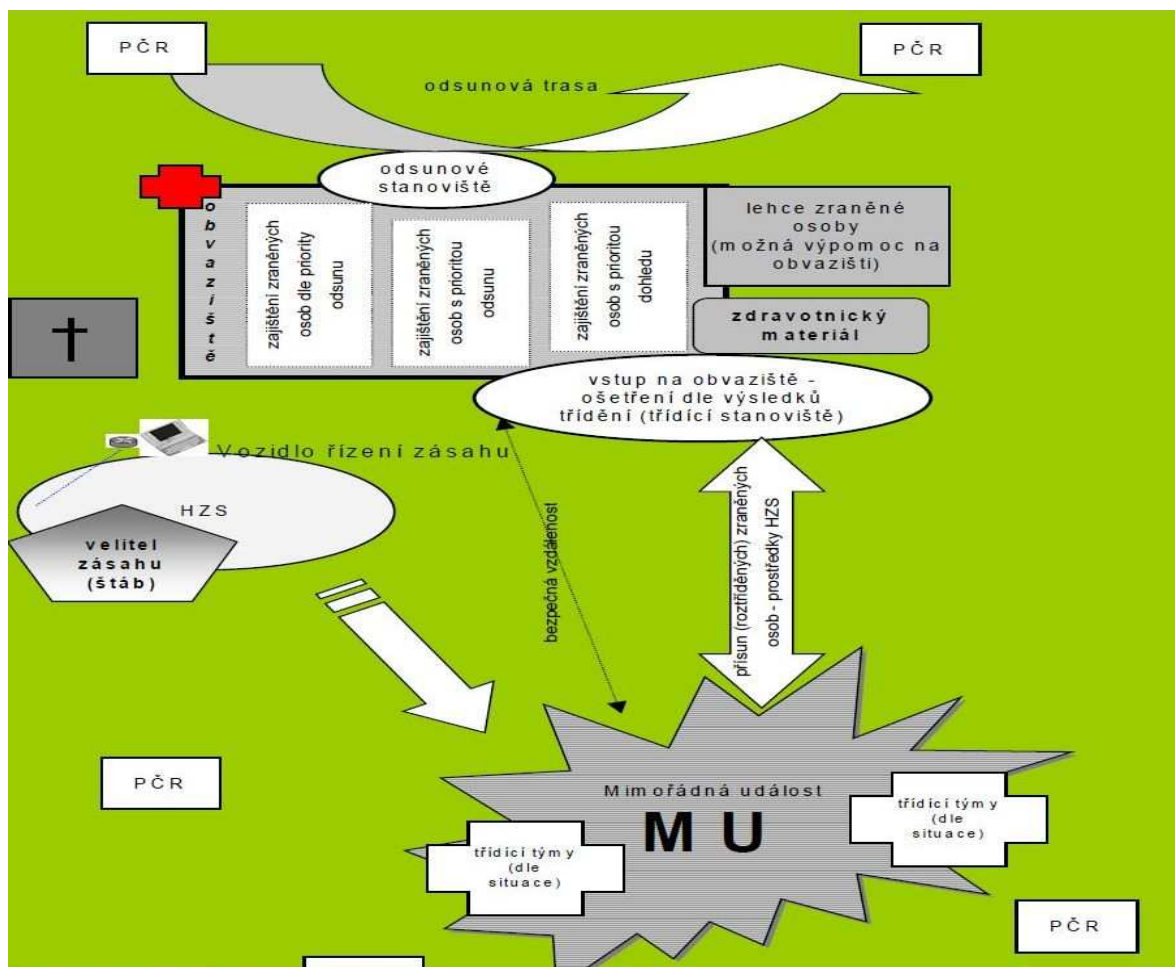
PČR

PČR

odsunová trasa

odsunové stanoviště

obvaziště

zajištění zraněných osob dle priority odsunu

zajištění zraněných osob s prioritou odsunu

zajištění zraněných osob s prioritou dohledu

lehce zraněné osoby (možná výpomoc na obvazišti)

zdravotnický materiál

†

vstup na obvaziště - ošetření dle výsledků třídění (třídící stanoviště)

Vozidlo řízení zásahu

HZS

velitel zásahu (štáb)

bezpečná vzdálenost

přísun (roztříděných) zraněných osob - prostředky HZS

PČR

Mimořádná událost

MU

třídící týmy (dle situace)

třídící týmy (dle situace)

PČR